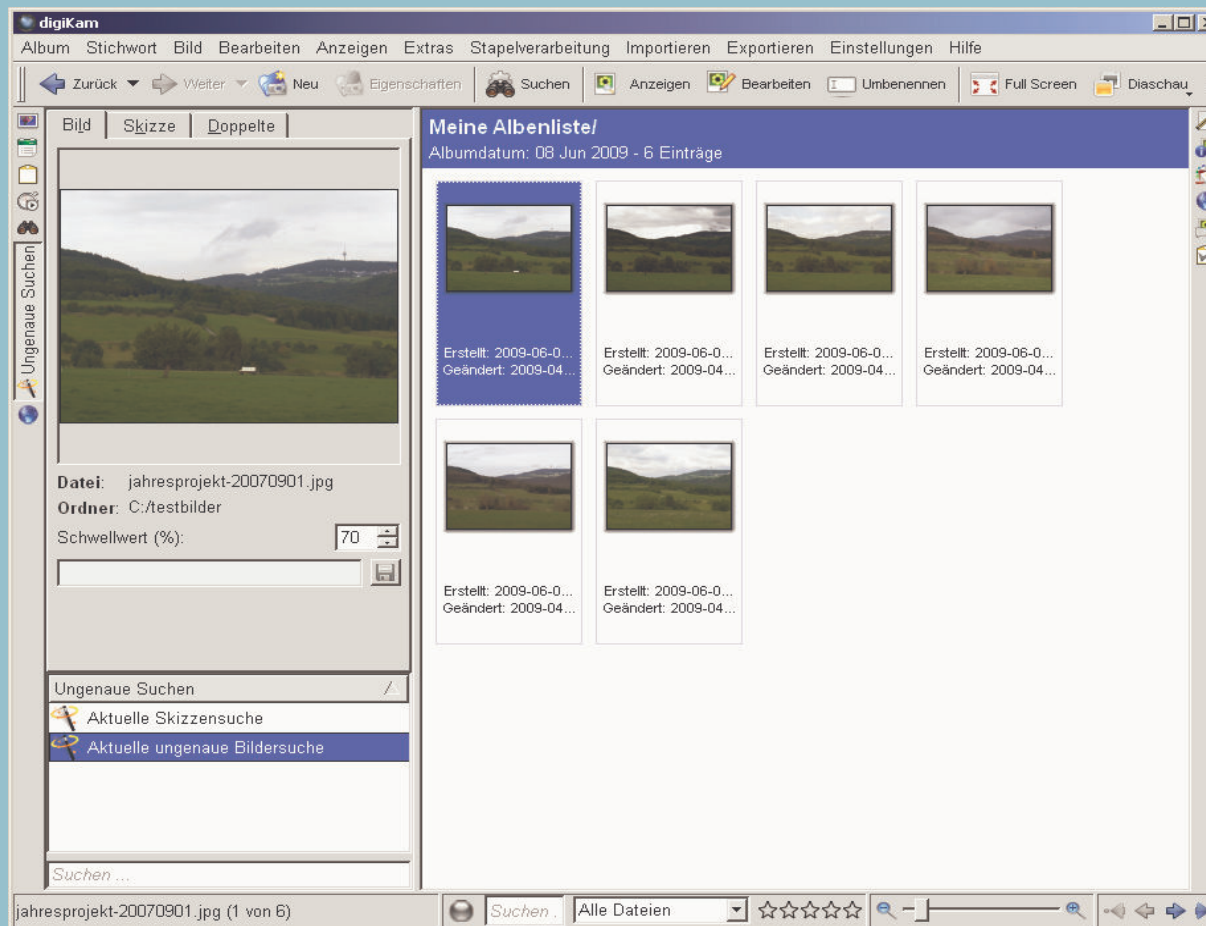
digiKam

Album Stichwort Bild Bearbeiten Anzeigen Extras Stapelverarbeitung Importieren Exportieren Einstellungen Hilfe

Zurück Weiter Neu Eigenschaften Suchen Anzeigen Bearbeiten Umbenennen Full Screen Diaschau

Bild Skizze Doppelte

Ungenaue Suchen

Datei: jahresprojekt-20070901.jpg
Ordner: C:/testbilder
Schwellwert (%): 70

Ungenaue Suchen
Aktuelle Skizzensuche
Aktuelle ungenaue Bildersuche

Suchen ...

Meine Albenliste/
Albumdatum: 08 Jun 2009 - 6 Einträge

Erstellt: 2009-06-0...
Geändert: 2009-04...

Erstellt: 2009-06-0...
Geändert: 2009-04...

Erstellt: 2009-06-0...
Geändert: 2009-04...

Erstellt: 2009-06-0...
Geändert: 2009-04...

Erstellt: 2009-06-0...
Geändert: 2009-04...

Erstellt: 2009-06-0...
Geändert: 2009-04...

jahresprojekt-20070901.jpg (1 von 6)

Suchen ...

Alle Dateien